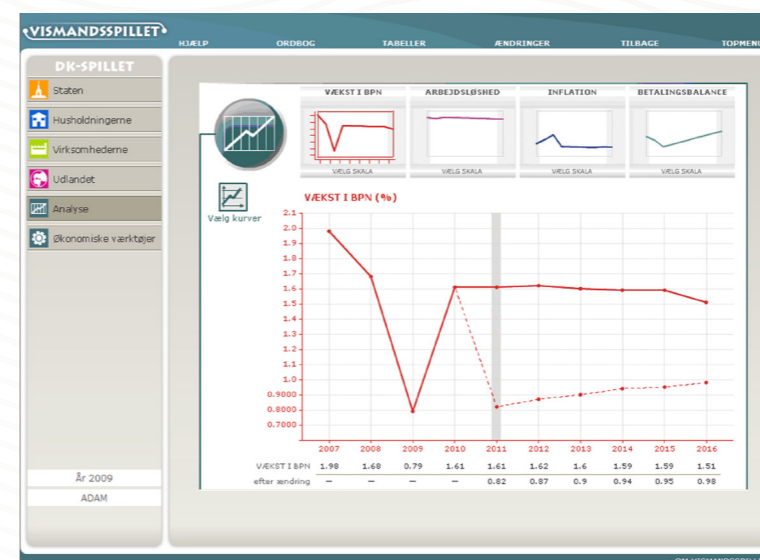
VISMANDSSPILLET

HJÆLP ORDBOG TABELLER ÆNDRINGER TILBAGE TOPMENU

DK-SPILLET

Staten
Husholdningerne
Virksomhederne
Udlandet
Analyse
Økonomiske værktøjer

År 2009
ADAM

VÆKST I BPN
VÆLG SKALA

ARBEJDSLØSHED
VÆLG SKALA

INFLATION
VÆLG SKALA

BETALINGSBALANCE
VÆLG SKALA

Vælg kurver

VÆKST I BPN (%)

2.1
2.0
1.9
1.8
1.7
1.6
1.5
1.4
1.3
1.2
1.1
1.0
0.900
0.800
0.700

| | 2007 | 2008 | 2009 | 2010 | 2011 | 2012 | 2013 | 2014 | 2015 | 2016 |
|---|---|---|---|---|---|---|---|---|---|---|
| VÆKST I BPN | 1.98 | 1.68 | 0.79 | 1.61 | 1.61 | 1.62 | 1.6 | 1.59 | 1.59 | 1.51 |
| efter ændring | — | — | — | — | 0.82 | 0.87 | 0.9 | 0.94 | 0.95 | 0.98 |